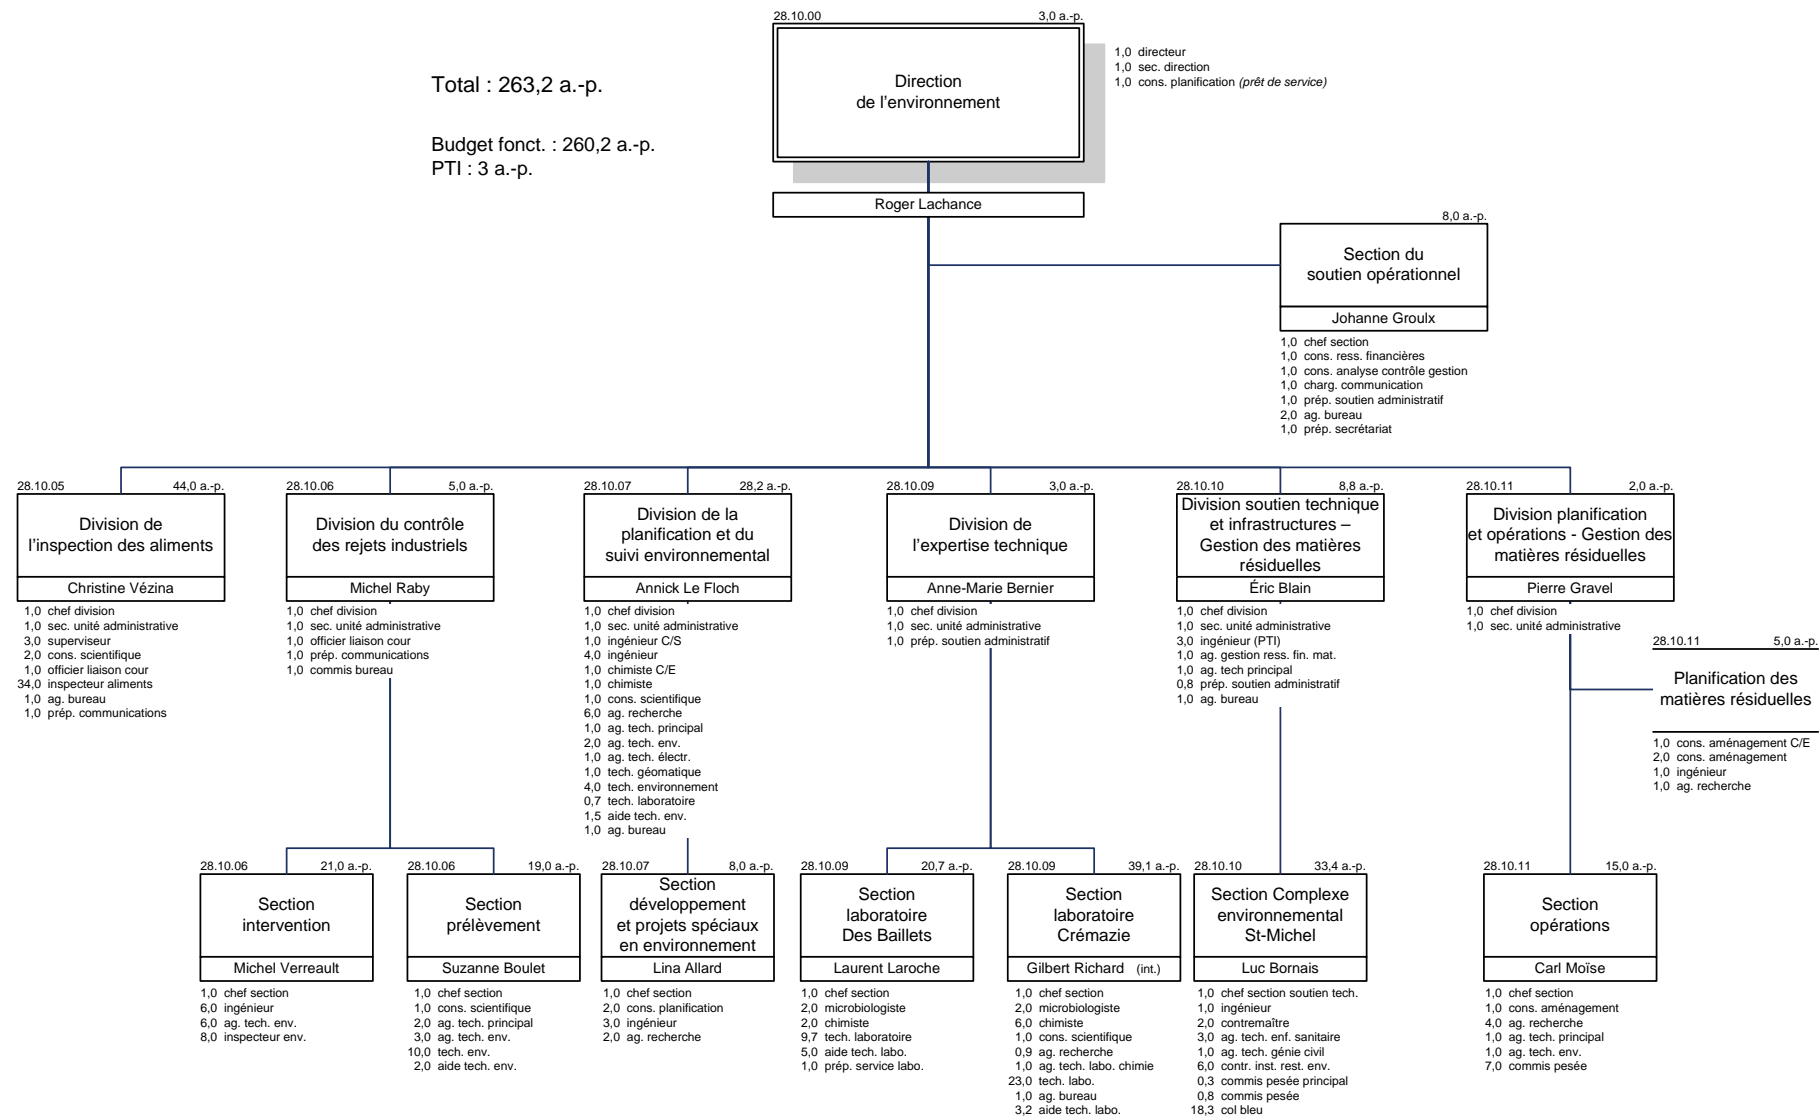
Total : 263,2 a.-p.

Budget fonct. : 260,2 a.-p.
PTI : 3 a.-p.

28.10.00 3,0 a.-p.
Direction de l'environnement
Roger Lachance
1,0 directeur
1,0 sec. direction
1,0 cons. planification (prêt de service)

8,0 a.-p.
Section du soutien opérationnel
Johanne Groulx
1,0 chef section
1,0 cons. ress. financières
1,0 cons. analyse contrôle gestion
1,0 charg. communication
1,0 prép. soutien administratif
2,0 ag. bureau
1,0 prép. secrétariat

28.10.05 44,0 a.-p.
Division de l'inspection des aliments
Christine Vézina
1,0 chef division
1,0 sec. unité administrative
3,0 superviseur
2,0 cons. scientifique
1,0 officier liaison cour
34,0 inspecteur aliments
1,0 ag. bureau
1,0 prép. communications

28.10.06 5,0 a.-p.
Division du contrôle des rejets industriels
Michel Raby
1,0 chef division
1,0 sec. unité administrative
1,0 officier liaison cour
1,0 prép. communications
1,0 commis bureau

28.10.07 28,2 a.-p.
Division de la planification et du suivi environnemental
Annick Le Floch
1,0 chef division
1,0 sec. unité administrative
1,0 ingénieur C/S
4,0 ingénieur
1,0 chimiste C/E
1,0 chimiste
1,0 cons. scientifique
6,0 ag. recherche
1,0 ag. tech. principal
2,0 ag. tech. env.
1,0 ag. tech. électr.
1,0 tech. géomatique
4,0 tech. environnement
0,7 tech. laboratoire
1,5 aide tech. env.
1,0 ag. bureau

28.10.09 3,0 a.-p.
Division de l'expertise technique
Anne-Marie Bernier
1,0 chef division
1,0 sec. unité administrative
1,0 prép. soutien administratif

28.10.10 8,8 a.-p.
Division soutien technique et infrastructures – Gestion des matières résiduelles
Éric Blain
1,0 chef division
1,0 sec. unité administrative
3,0 ingénieur (PTI)
1,0 ag. gestion ress. fin. mat.
1,0 ag. tech principal
0,8 prép. soutien administratif
1,0 ag. bureau

28.10.11 2,0 a.-p.
Division planification et opérations - Gestion des matières résiduelles
Pierre Gravel
1,0 chef division
1,0 sec. unité administrative

28.10.11 5,0 a.-p.
Planification des matières résiduelles
1,0 cons. aménagement C/E
2,0 cons. aménagement
1,0 ingénieur
1,0 ag. recherche

28.10.06 21,0 a.-p.
Section intervention
Michel Verreault
1,0 chef section
6,0 ingénieur
6,0 ag. tech. env.
8,0 inspecteur env.

28.10.06 19,0 a.-p.
Section prélèvement
Suzanne Boulet
1,0 chef section
1,0 cons. scientifique
2,0 ag. tech. principal
3,0 ag. tech. env.
10,0 tech. env.
2,0 aide tech. env.

28.10.07 8,0 a.-p.
Section développement et projets spéciaux en environnement
Lina Allard
1,0 chef section
2,0 cons. planification
3,0 ingénieur
2,0 ag. recherche

28.10.09 20,7 a.-p.
Section laboratoire Des Baillets
Laurent Laroche
1,0 chef section
2,0 microbiologiste
2,0 chimiste
9,7 tech. laboratoire
5,0 aide tech. labo.
1,0 prép. service labo.

28.10.09 39,1 a.-p.
Section laboratoire Crémazie
Gilbert Richard (int.)
1,0 chef section
2,0 microbiologiste
6,0 chimiste
1,0 cons. scientifique
0,9 ag. recherche
1,0 ag. tech. labo. chimie
23,0 tech. labo.
1,0 ag. bureau
3,2 aide tech. labo.

28.10.10 33,4 a.-p.
Section Complexe environnemental St-Michel
Luc Bornais
1,0 chef section soutien tech.
1,0 ingénieur
2,0 contremaître
3,0 ag. tech. enf. sanitaire
1,0 ag. tech. génie civil
6,0 contr. inst. rest. env.
0,3 commis pesée principal
0,8 commis pesée
18,3 col bleu

28.10.11 15,0 a.-p.
Section opérations
Carl Moïse
1,0 chef section
1,0 cons. aménagement
4,0 ag. recherche
1,0 ag. tech. principal
1,0 ag. tech. env.
7,0 commis pesée